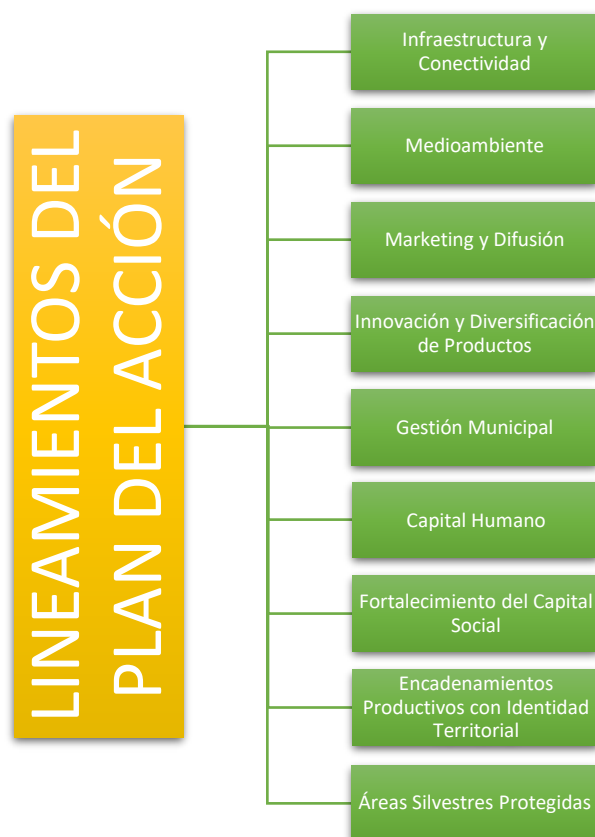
LINEAMIENTOS DEL PLAN DEL ACCIÓN

Infraestructura y Conectividad

Medioambiente

Marketing y Difusión

Innovación y Diversificación de Productos

Gestión Municipal

Capital Humano

Fortalecimiento del Capital Social

Encadenamientos Productivos con Identidad Territorial

Áreas Silvestres Protegidas